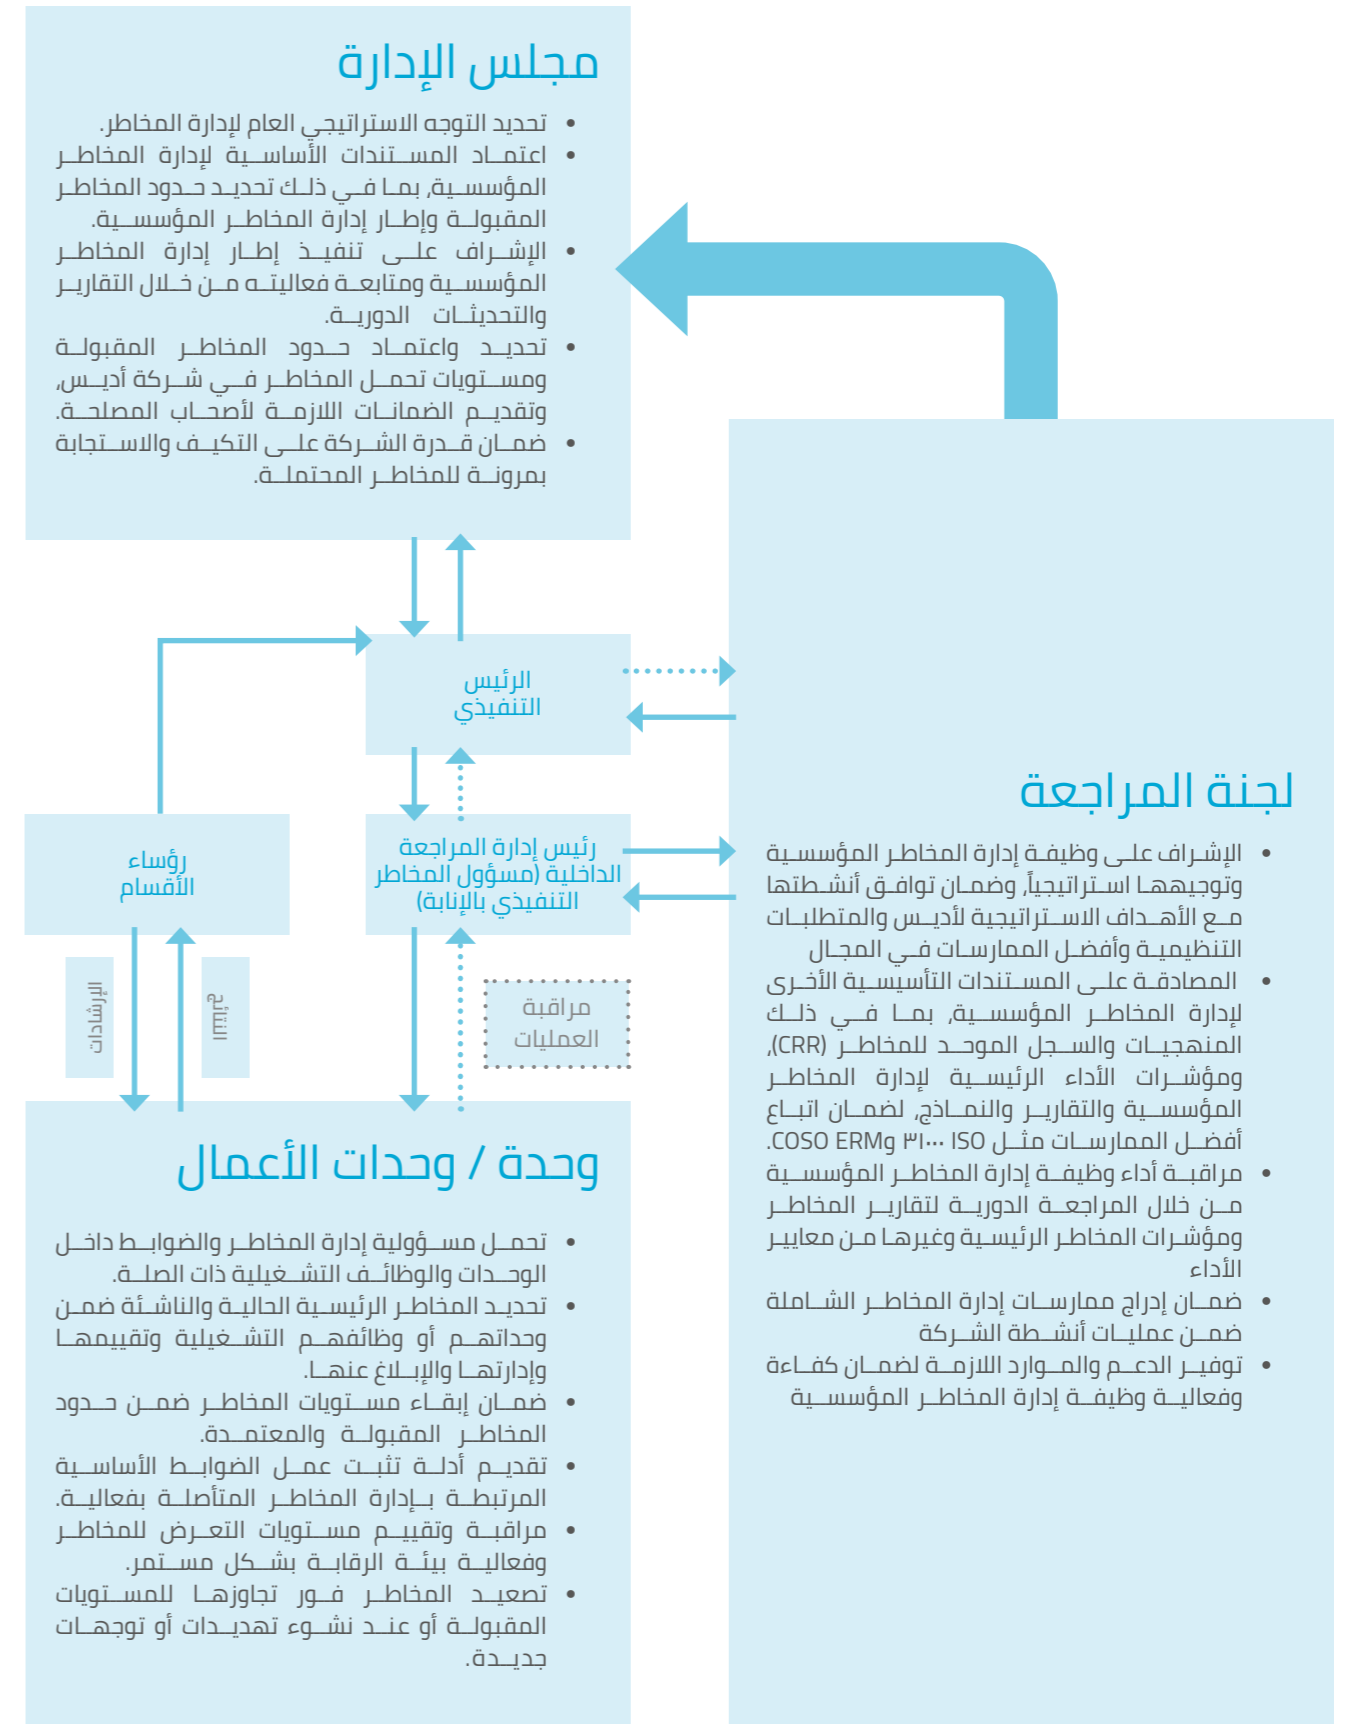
مجلس الإدارة

• تحديد التوجه الاستراتيجي العام لإدارة المخاطر.
• اعتماد المستندات الأساسية لإدارة المخاطر المؤسسية, بما في ذلك تحديد حدود المخاطر المقبولة وإطار إدارة المخاطر المؤسسية.
• الإشراف على تنفيذ إطار إدارة المخاطر المؤسسية ومتابعة فعاليته من خلال التقارير والتحديثات الدورية.
• تحديد واعتماد حدود المخاطر المقبولة ومستويات تحمل المخاطر في شركة أديس, وتقديم الضمانات اللازمة لأصحاب المصلحة.
• ضمان قدرة الشركة على التكيف والاستجابة بمرونة للمخاطر المحتملة.

الرئيس التنفيذي

رؤساء الأقسام

رئيس إدارة المراجعة الداخلية (مسؤول المخاطر التنفيذي بالإنابة)

الإرشادات

التقارير

مراقبة العمليات

لجنة المراجعة

• الإشراف على وظيفة إدارة المخاطر المؤسسية وتوجيهها استراتيجياً, وضمان توافق أنشطتها مع الأهداف الاستراتيجية لأديس والمتطلبات التنظيمية وأفضل الممارسات في المجال
• المصادقة على المستندات التأسيسية الأخرى لإدارة المخاطر المؤسسية, بما في ذلك المنهجيات والسجل الموحد للمخاطر (CRR), ومؤشرات الأداء الرئيسية لإدارة المخاطر المؤسسية والتقارير والنماذج, لضمان اتباع أفضل الممارسات مثل ISO ٣١٠٠٠ COSO ERMg.
• مراقبة أداء وظيفة إدارة المخاطر المؤسسية من خلال المراجعة الدورية لتقارير المخاطر ومؤشرات المخاطر الرئيسية وغيرها من معايير الأداء
• ضمان إدراج ممارسات إدارة المخاطر الشاملة ضمن عمليات أنشطة الشركة
• توفير الدعم والموارد اللازمة لضمان كفاءة وفعالية وظيفة إدارة المخاطر المؤسسية

وحدة / وحدات الأعمال

• تحمل مسؤولية إدارة المخاطر والضوابط داخل الوحدات والوظائف التشغيلية ذات الصلة.
• تحديد المخاطر الرئيسية الحالية والناشئة ضمن وحداتهم أو وظائفهم التشغيلية وتقييمها وإدارتها والإبلاغ عنها.
• ضمان إبقاء مستويات المخاطر ضمن حدود المخاطر المقبولة والمعتمدة.
• تقديم أدلة تثبت عمل الضوابط الأساسية المرتبطة بإدارة المخاطر المتأصلة بفعالية.
• مراقبة وتقييم مستويات التعرض للمخاطر وفعالية بيئة الرقابة بشكل مستمر.
• تصعيد المخاطر فور تجاوزها للمستويات المقبولة أو عند نشوء تهديدات أو توجهات جديدة.